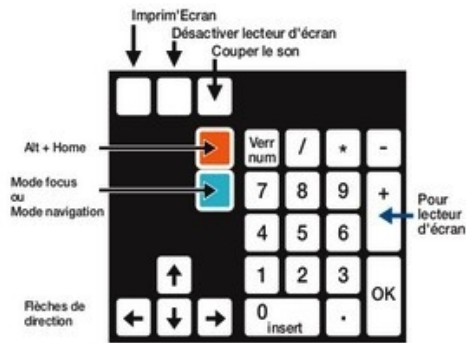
Imprim'Ecran

Désactiver lecteur d'écran

Couper le son

Alt + Home

Mode focus
ou
Mode navigation

Flèches de direction

Verr num

/

*

-

7

8

9

+

4

5

6

1

2

3

OK

0
insert

.

Pour lecteur d'écran